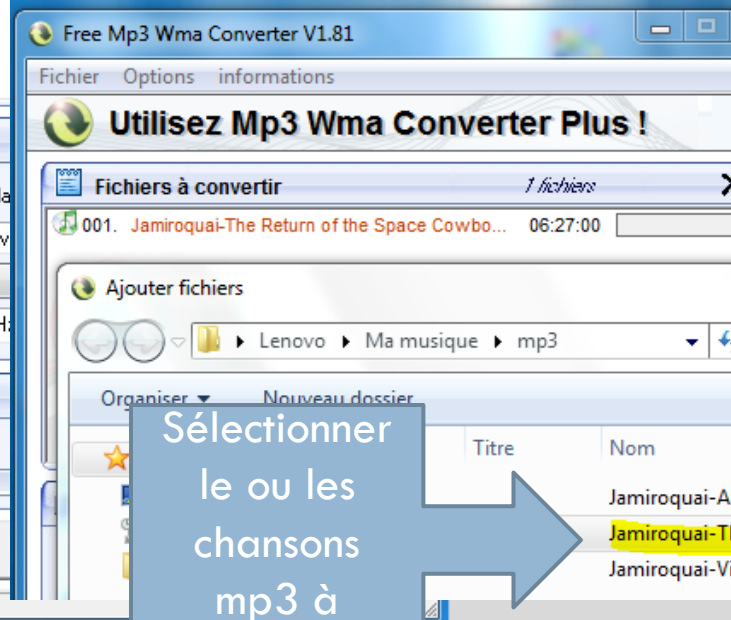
Free Mp3 Wma Converter V1.81

Fichier Options informations

Utilisez Mp3 Wma Converter Plus !

Fichiers à convertir 1 fichiers

001. Jamiroquai-The Return of the Space Cowbo... 06:27:00

Ajouter fichiers

Lenovo ▸ Ma musique ▸ mp3

Organiser ▾ Nouveau dossier

Titre Nom

Jamiroquai-A

Jamiroquai-T

Jamiroquai-Vi

Sélectionner le ou les chansons mp3 à